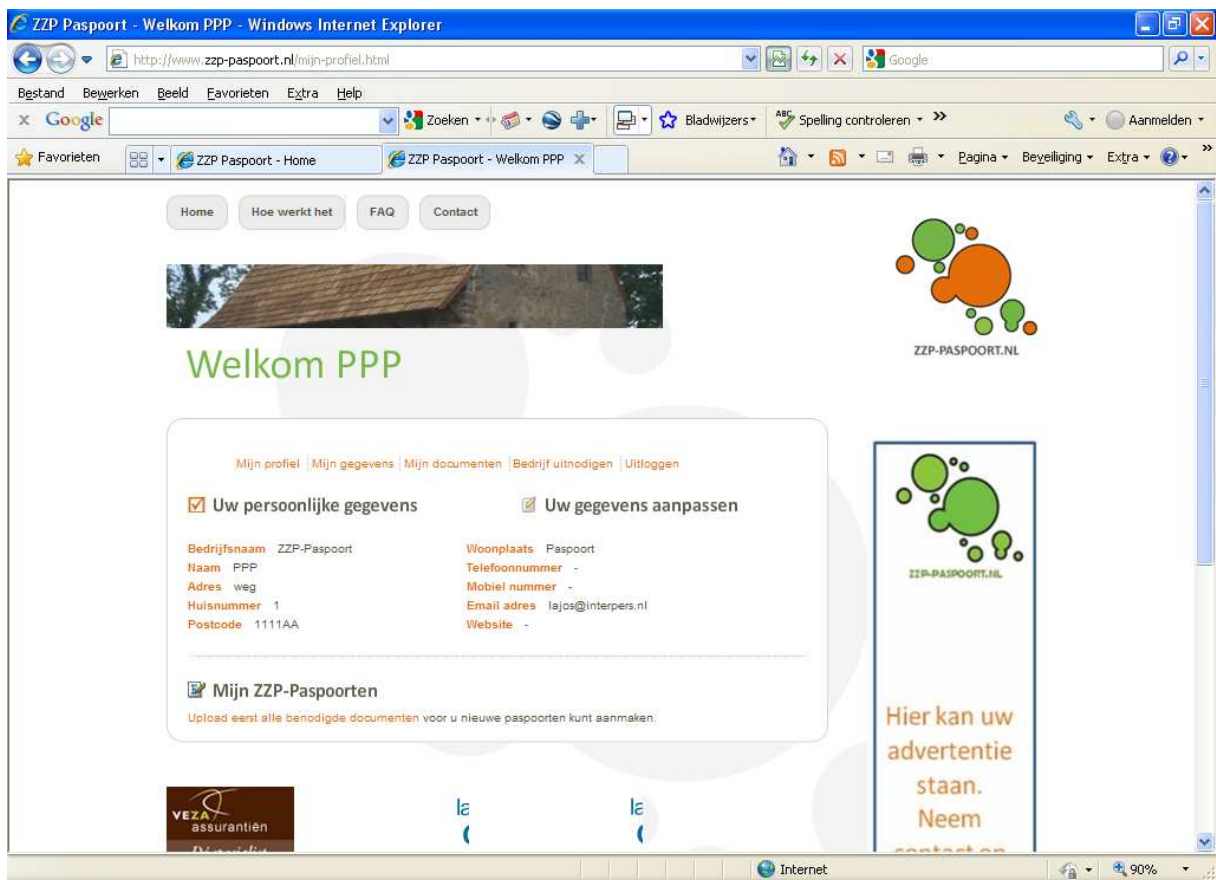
ZZP Paspoort - Welkom PPP - Windows Internet Explorer

http://www.zzp-paspoort.nl/mijn-profiel.html

Google

Bestand Bewerken Beeld Favorieten Extra Help

Google Zoeken Bladwijzers Spelling controleren Aanmelden

Favorieten ZZP Paspoort - Home ZZP Paspoort - Welkom PPP

Pagina Beveiliging Extra

Home Hoe werkt het FAQ Contact

ZZP-PASPOORT.NL

Welkom PPP

Mijn profiel | Mijn gegevens | Mijn documenten | Bedrijf uitnodigen | Uitloggen

Uw persoonlijke gegevens

Uw gegevens aanpassen

Bedrijfsnaam ZZP-Paspoort
Naam PPP
Adres weg
Huisnummer 1
Postcode 1111AA

Woonplaats Paspoort
Telefoonnummer -
Mobiel nummer -
Email adres lajos@interpers.nl
Website -

Mijn ZZP-Paspoorten

Upload eerst alle benodigde documenten voor u nieuwe paspoorten kunt aanmaken.

ZZP-PASPOORT.NL

Hier kan uw advertentie staan. Neem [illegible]

VEZA assurantiën

la

la

Internet

90%